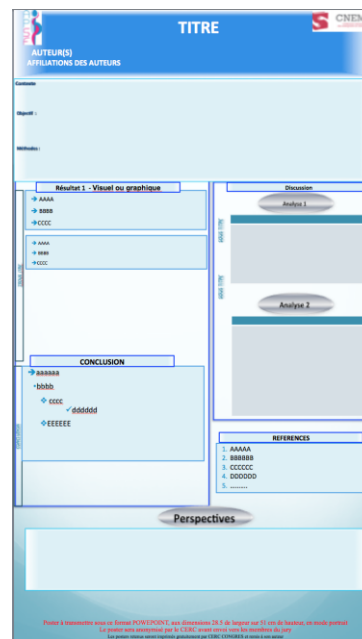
TITRE

CNEM

AUTEUR(S)
AFFILIATIONS DES AUTEURS

Contexte :

Objectif :

Méthodes :

Résultat 1 - Visuel ou graphique

AAAA
BBBB
CCCC

AAAA
BBBB
CCCC

Discussion

Analyse 1

Analyse 2

CONCLUSION

aaaaaa
bbbb
cccc
dddddd
EEEEEE

REFERENCES

1. AAAAA
2. BBBBBB
3. CCCCCC
4. DDDDDD
5. .........

Perspectives

Poster à transmettre sous ce format POWERPOINT, aux dimensions 28.5 de largeur sur 51 cm de hauteur, en mode portrait
Le poster sera anonymisé par le CERC avant envoi vers les membres du jury
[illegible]